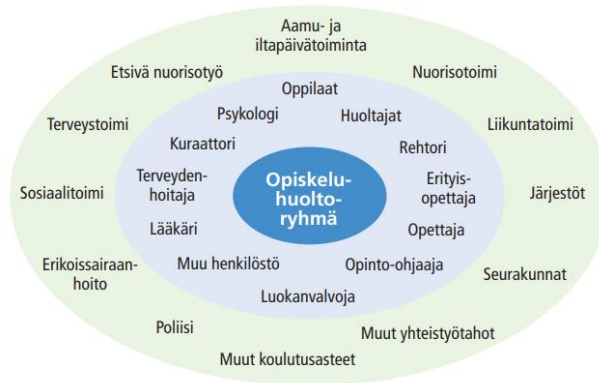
Opiskelu-
huolto-
ryhmä

Oppilaat
Huoltajat
Rehtori
Erityis-
opettaja
Opettaja
Opinto-ohjaaja
Luokanvalvoja
Muu henkilöstö
Lääkäri
Terveyden-
hoitaja
Kuraattori
Psykologi

Aamu- ja
iltapäivätoiminta
Nuorisotoimi
Liikuntatoimi
Järjestöt
Seurakunnat
Muut yhteistyötahot
Muut koulutusasteet
Poliisi
Erikoissairaan-
hoito
Sosiaalitoimi
Terveystoimi
Etsivä nuorisotyö